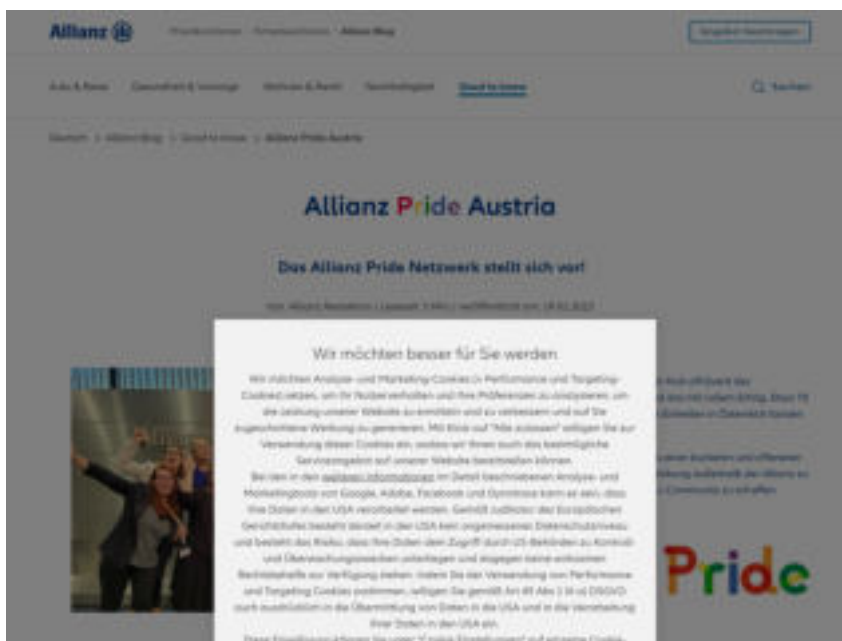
Allianz

Allianz Pride Austria

Das Allianz Pride Netzwerk stellt sich vor!

Wir möchten besser für Sie werden

Wir möchten Analyse- und Marketing-Cookies (= Performance und Targeting-Cookies) setzen, um Ihr Nutzerverhalten und Ihre Präferenzen zu analysieren, um die Leistung unserer Website zu ermitteln und zu verbessern und auf Sie zugeschnittene Werbung zu generieren. Mit Klick auf "Alle zulassen" willigen Sie zur Verwendung dieser Cookies ein, sodass wir Ihnen auch das bestmögliche Serviceangebot auf unserer Website bereitstellen können.

Bei den in den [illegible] im Detail beschriebenen Analyse- und Marketingtools von Google, Adobe, Facebook und Dynatrace kann es sein, dass Ihre Daten in den USA verarbeitet werden. Gemäß Judikatur des Europäischen Gerichtshofes besteht derzeit in den USA kein angemessenes Datenschutzniveau und besteht das Risiko, dass Ihre Daten dem Zugriff durch US-Behörden zu Kontroll- und Überwachungszwecken unterliegen und dagegen keine wirksamen Rechtsbehelfe zur Verfügung stehen. Indem Sie der Verwendung von Performance und Targeting Cookies zustimmen, willigen Sie gemäß Art 49 Abs 1 lit a) DSGVO auch ausdrücklich in die Übermittlung von Daten in die USA und in die Verarbeitung Ihrer Daten in den USA ein.

Pride